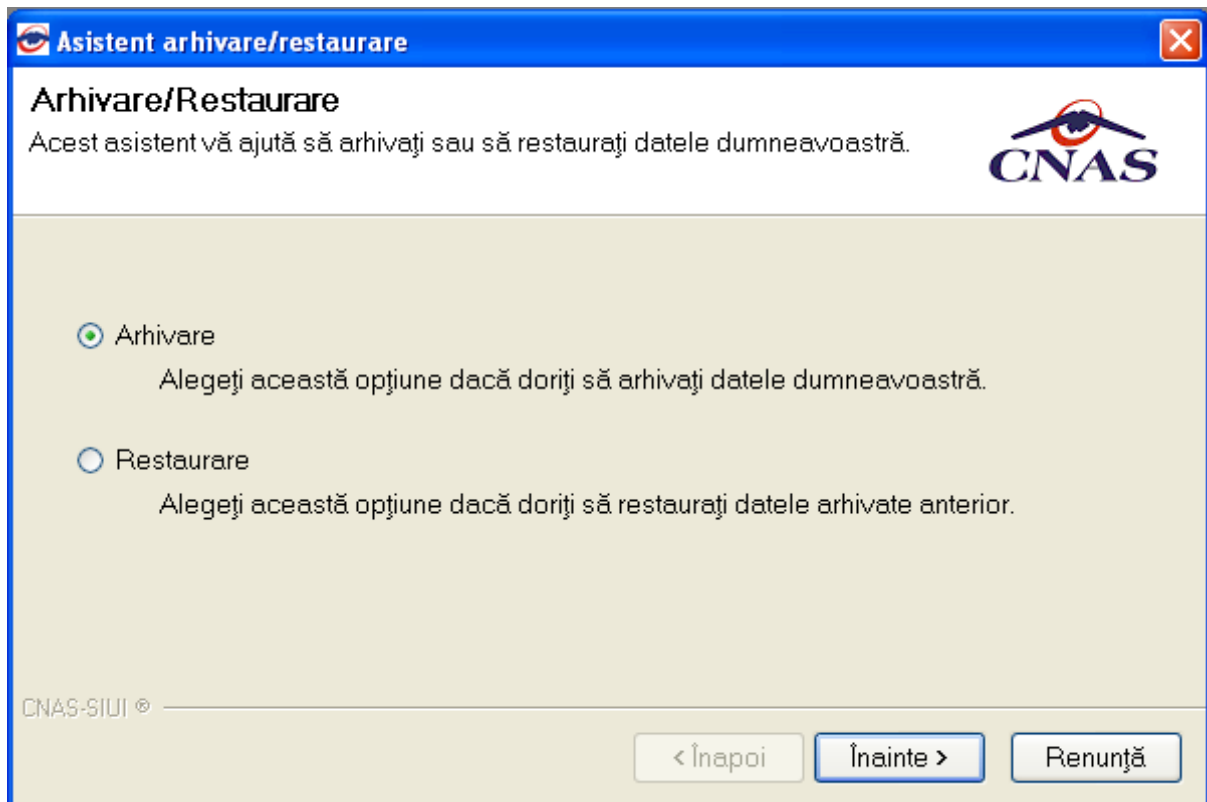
Asistent arhivare/restaurare

Arhivare/Restaurare
Acest asistent vă ajută să arhivaţi sau să restauraţi datele dumneavoastră.

CNAS

Arhivare
Alegeţi această opţiune dacă doriţi să arhivaţi datele dumneavoastră.

Restaurare
Alegeţi această opţiune dacă doriţi să restauraţi datele arhivate anterior.

CNAS-SIUI ®

< Înapoi
Înainte >
Renunţă